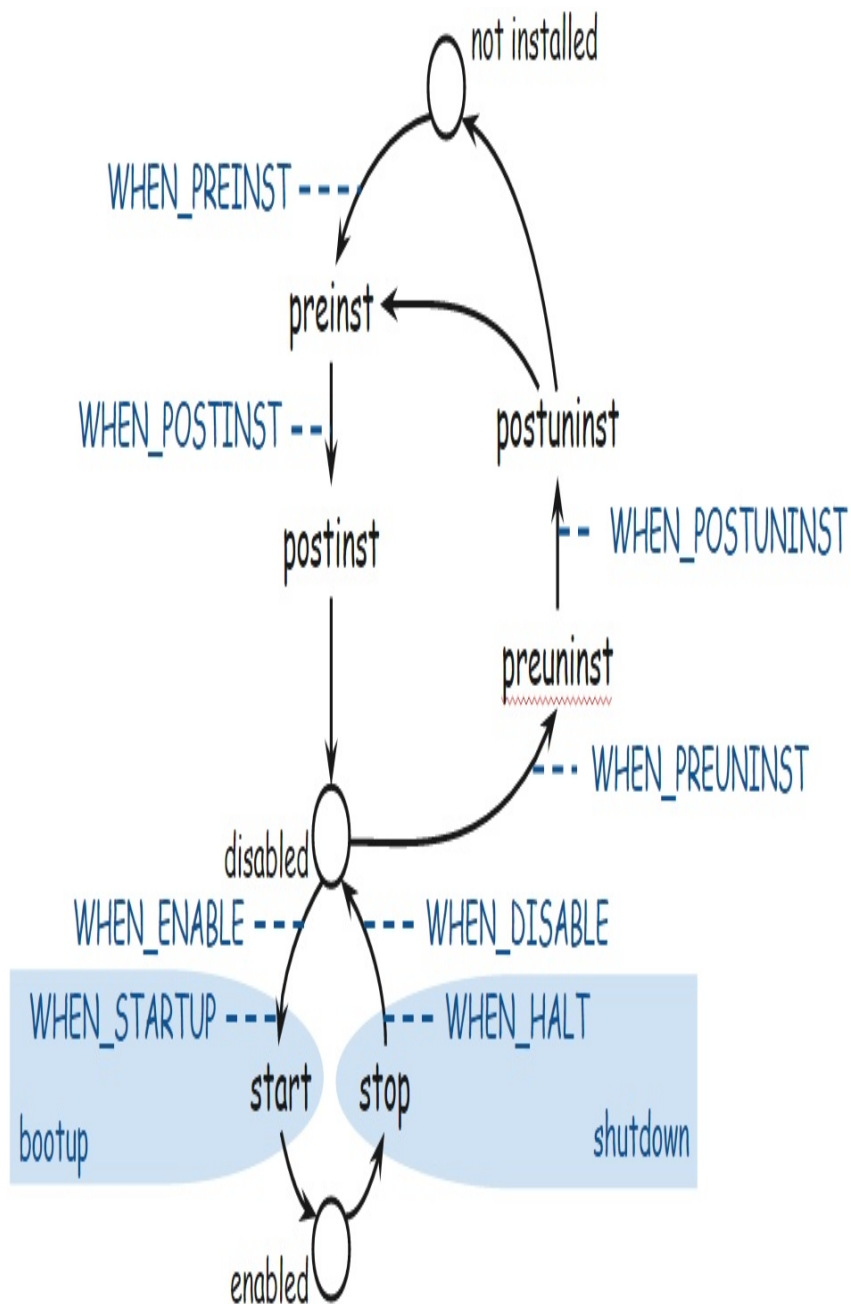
not installed

WHEN_PREINST

preinst

WHEN_POSTINST

postinst

postuninst

WHEN_POSTUNINST

preuninst

WHEN_PREUNINST

disabled

WHEN_ENABLE

WHEN_DISABLE

WHEN_STARTUP

WHEN_HALT

start

stop

bootup

shutdown

enabled